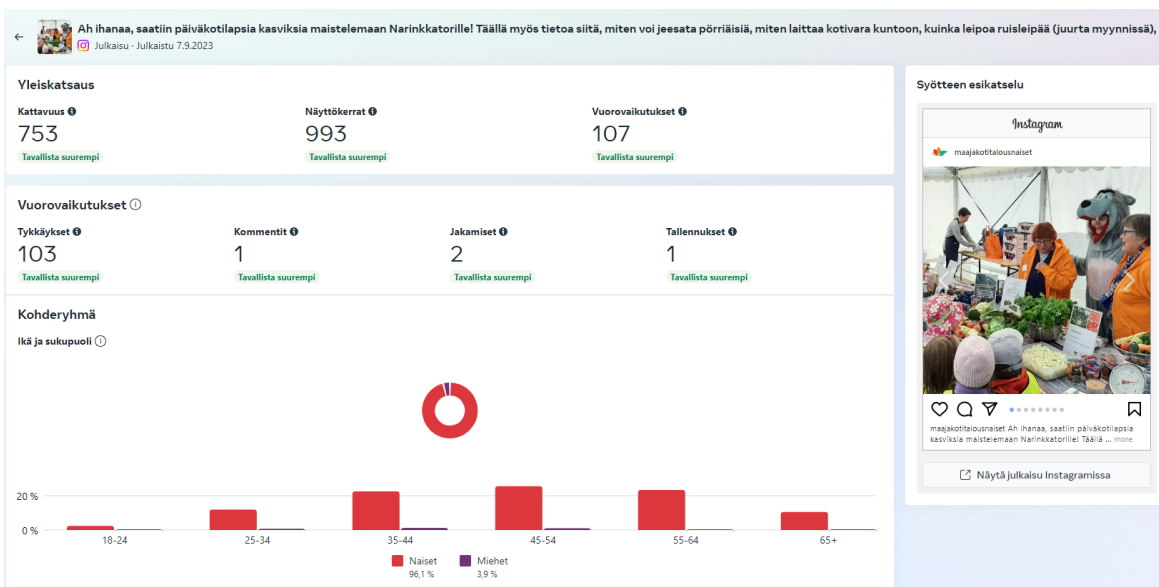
Ah ihanaa, saatiin päiväkotilapsia kasviksia maistelemaan Narinkkatorille! Täällä myös tietoa siitä, miten voi jeesata pörriäisiä, miten laittaa kotivara kuntoon, kuinka leipoa ruisleipää (juurta myynnissä),
Julkaisu · Julkaistu 7.9.2023

Yleiskatsaus

Kattavuus
753
Tavallista suurempi

Näyttökerrat
993
Tavallista suurempi

Vuorovaikutukset
107
Tavallista suurempi

Vuorovaikutukset

Tykkäykset
103
Tavallista suurempi

Kommentit
1
Tavallista suurempi

Jakamiset
2
Tavallista suurempi

Tallennukset
1
Tavallista suurempi

Kohderyhmä

Ikä ja sukupuoli

20 %
0 %
18-24
25-34
35-44
45-54
55-64
65+

Naiset
96,1 %
Miehet
3,9 %

Syötteen esikatselu

Instagram
maajakotitalousnaiset

maajakotitalousnaiset Ah ihanaa, saatiin päiväkotilapsia kasviksia maistelemaan Narinkkatorille! Täällä ... more

Näytä julkaisu Instagramissa